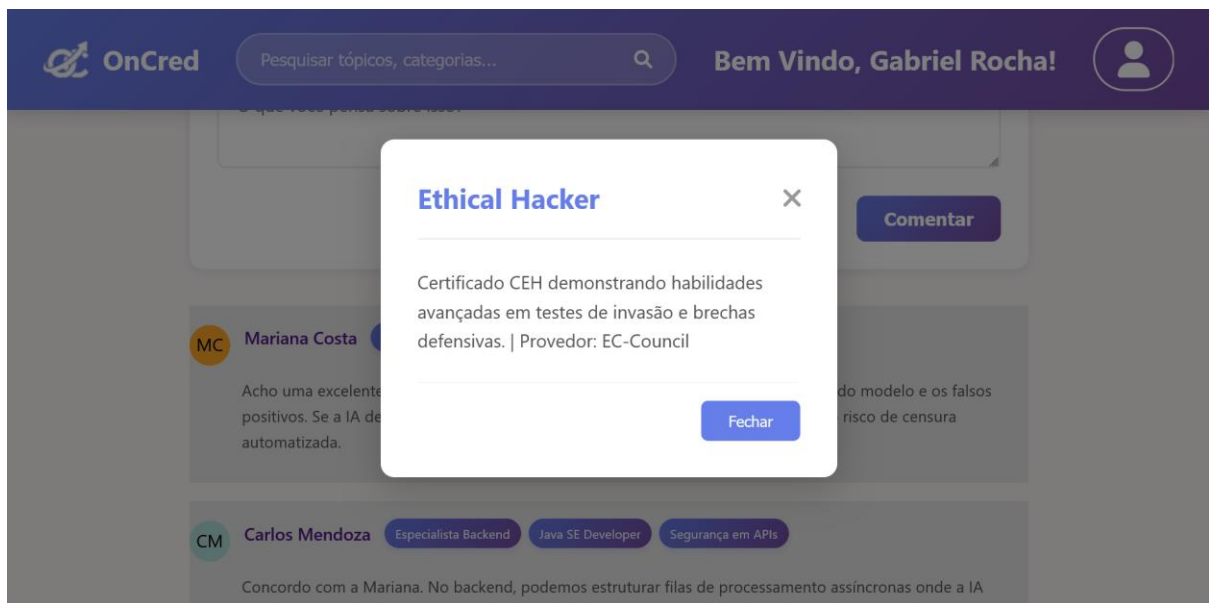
OnCred

Pesquisar tópicos, categorias...

Bem Vindo, Gabriel Rocha!

Comentar

MC Mariana Costa

Acho uma excelente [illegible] do modelo e os falsos positivos. Se a IA de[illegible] risco de censura automatizada.

Ethical Hacker

Certificado CEH demonstrando habilidades avançadas em testes de invasão e brechas defensivas. | Provedor: EC-Council

Fechar

CM Carlos Mendoza Especialista Backend Java SE Developer Segurança em APIs

Concordo com a Mariana. No backend, podemos estruturar filas de processamento assíncronas onde a IA